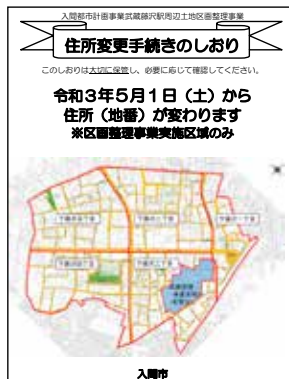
入間都市計画事業武蔵藤沢駅周辺土地区画整理事業

住所変更手続きのしおり

このしおりは大切に保管し、必要に応じて確認してください。

令和3年5月1日（土）から
住所（地番）が変わります
※区画整理事業実施区域のみ

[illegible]

入間市